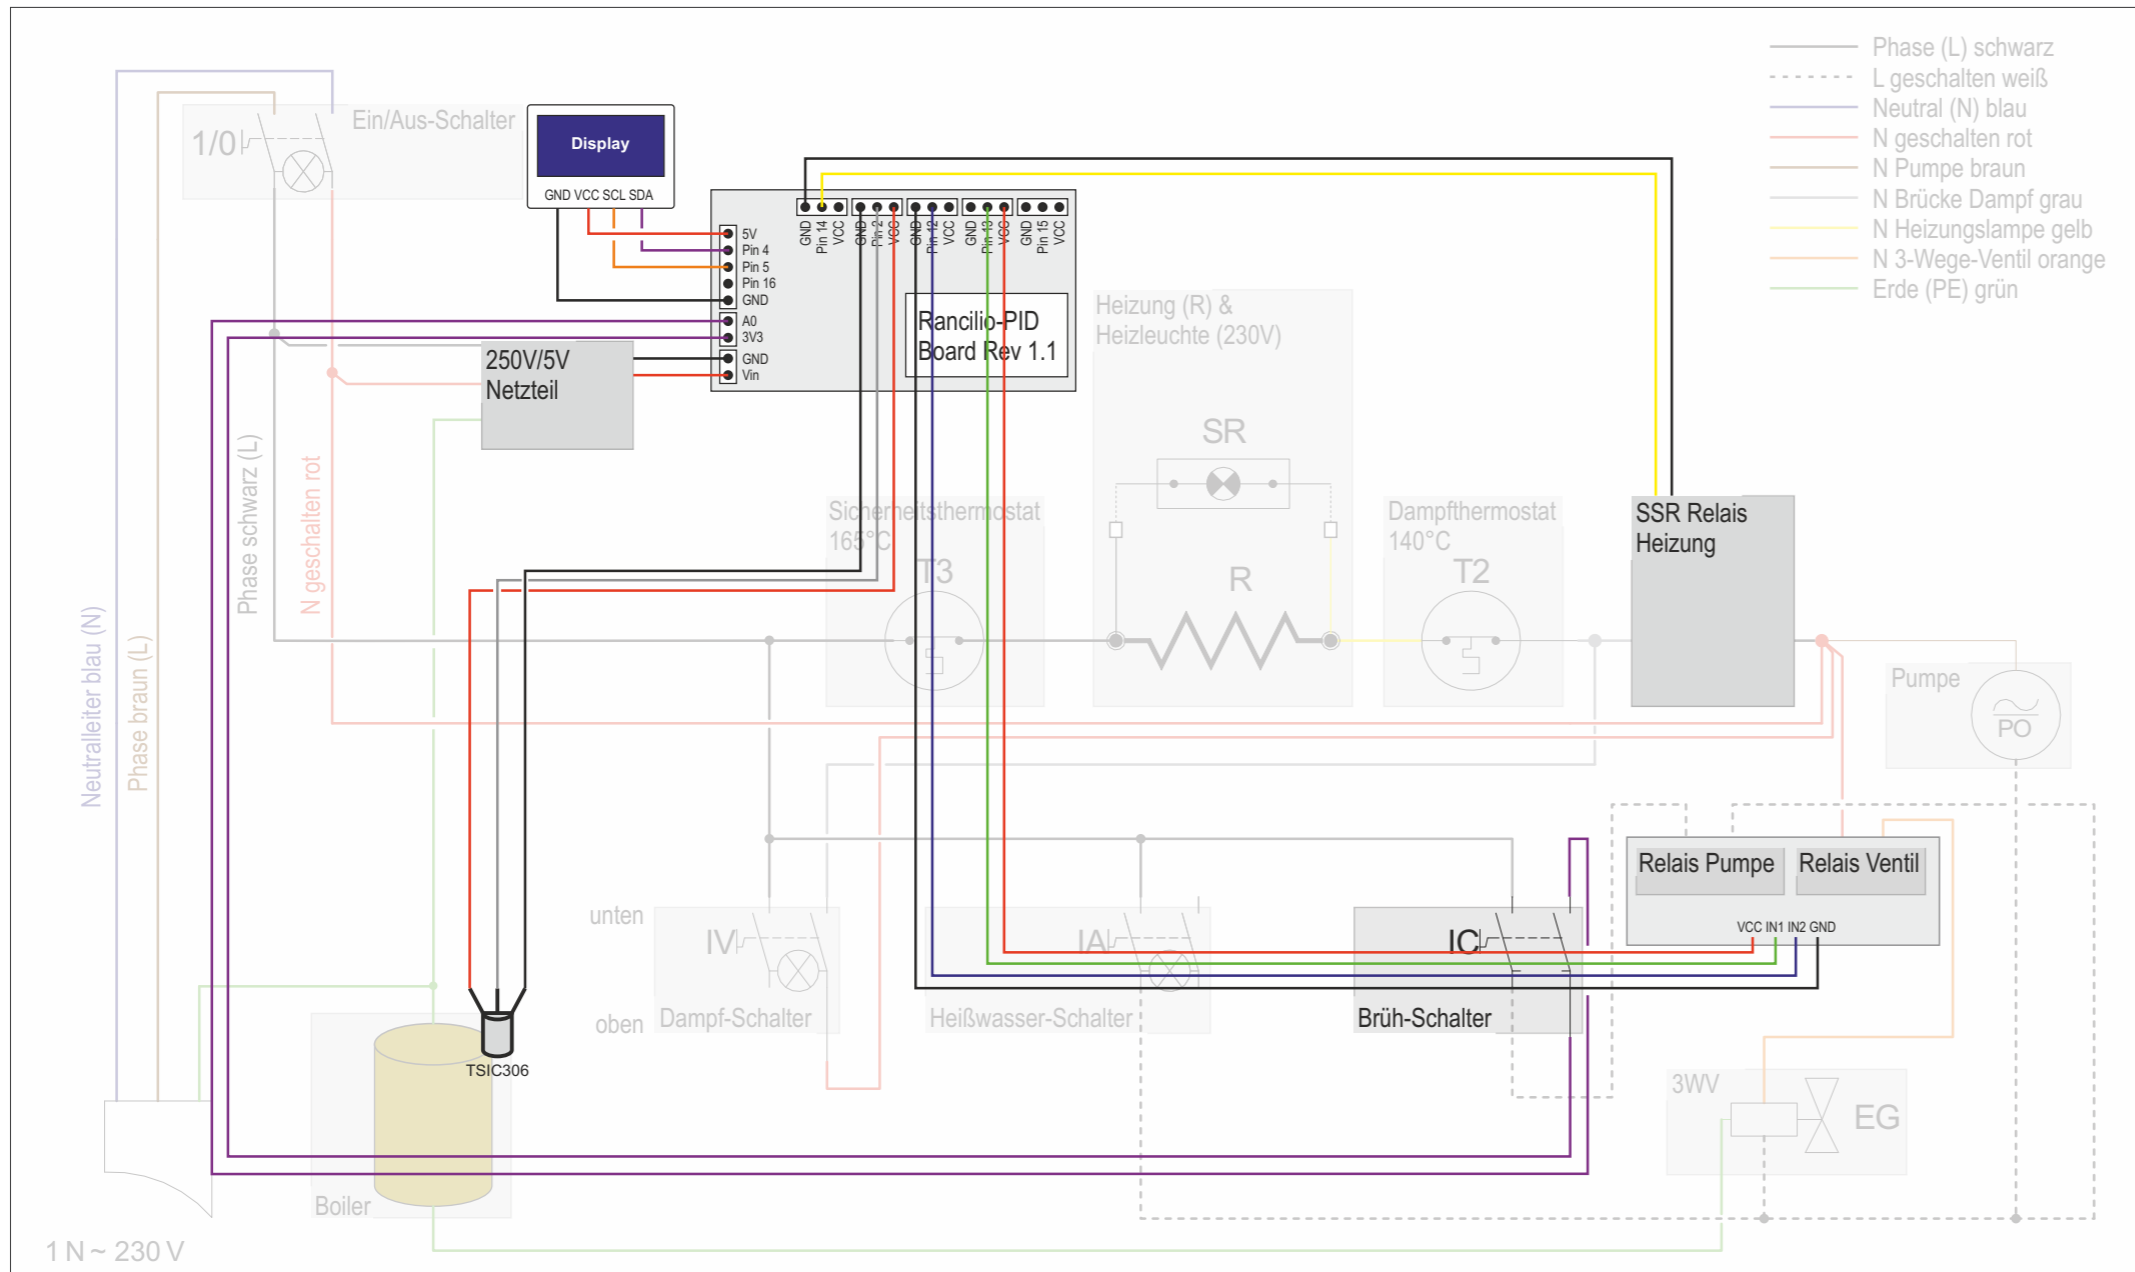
Phase (L) schwarz
L geschalten weiß
Neutral (N) blau
N geschalten rot
N Pumpe braun
N Brücke Dampf grau
N Heizungslampe gelb
N 3-Wege-Ventil orange
Erde (PE) grün

1/0
Ein/Aus-Schalter

Display
GND VCC SCL SDA

5V
Pin 4
Pin 5
Pin 16
GND
A0
3V3
GND
Vin

GND Pin 14 VCC
GND Pin 2 VCC
GND Pin 12 VCC
GND Pin 13 VCC
GND Pin 15 VCC

Rancilio-PID Board Rev 1.1

250V/5V Netzteil

Heizung (R) & Heizleuchte (230V)

SR

R

Sicherheitsthermostat 165°C

T3

Dampfthermostat 140°C

T2

SSR Relais Heizung

Pumpe

PO

Phase schwarz (L)

N geschalten rot

Neutralleiter blau (N)

Phase braun (L)

unten

oben

IV

Dampf-Schalter

IA

Heißwasser-Schalter

IC

Brüh-Schalter

Relais Pumpe

Relais Ventil

VCC IN1 IN2 GND

3WV

EG

TSIC306

Boiler

1 N ~ 230 V